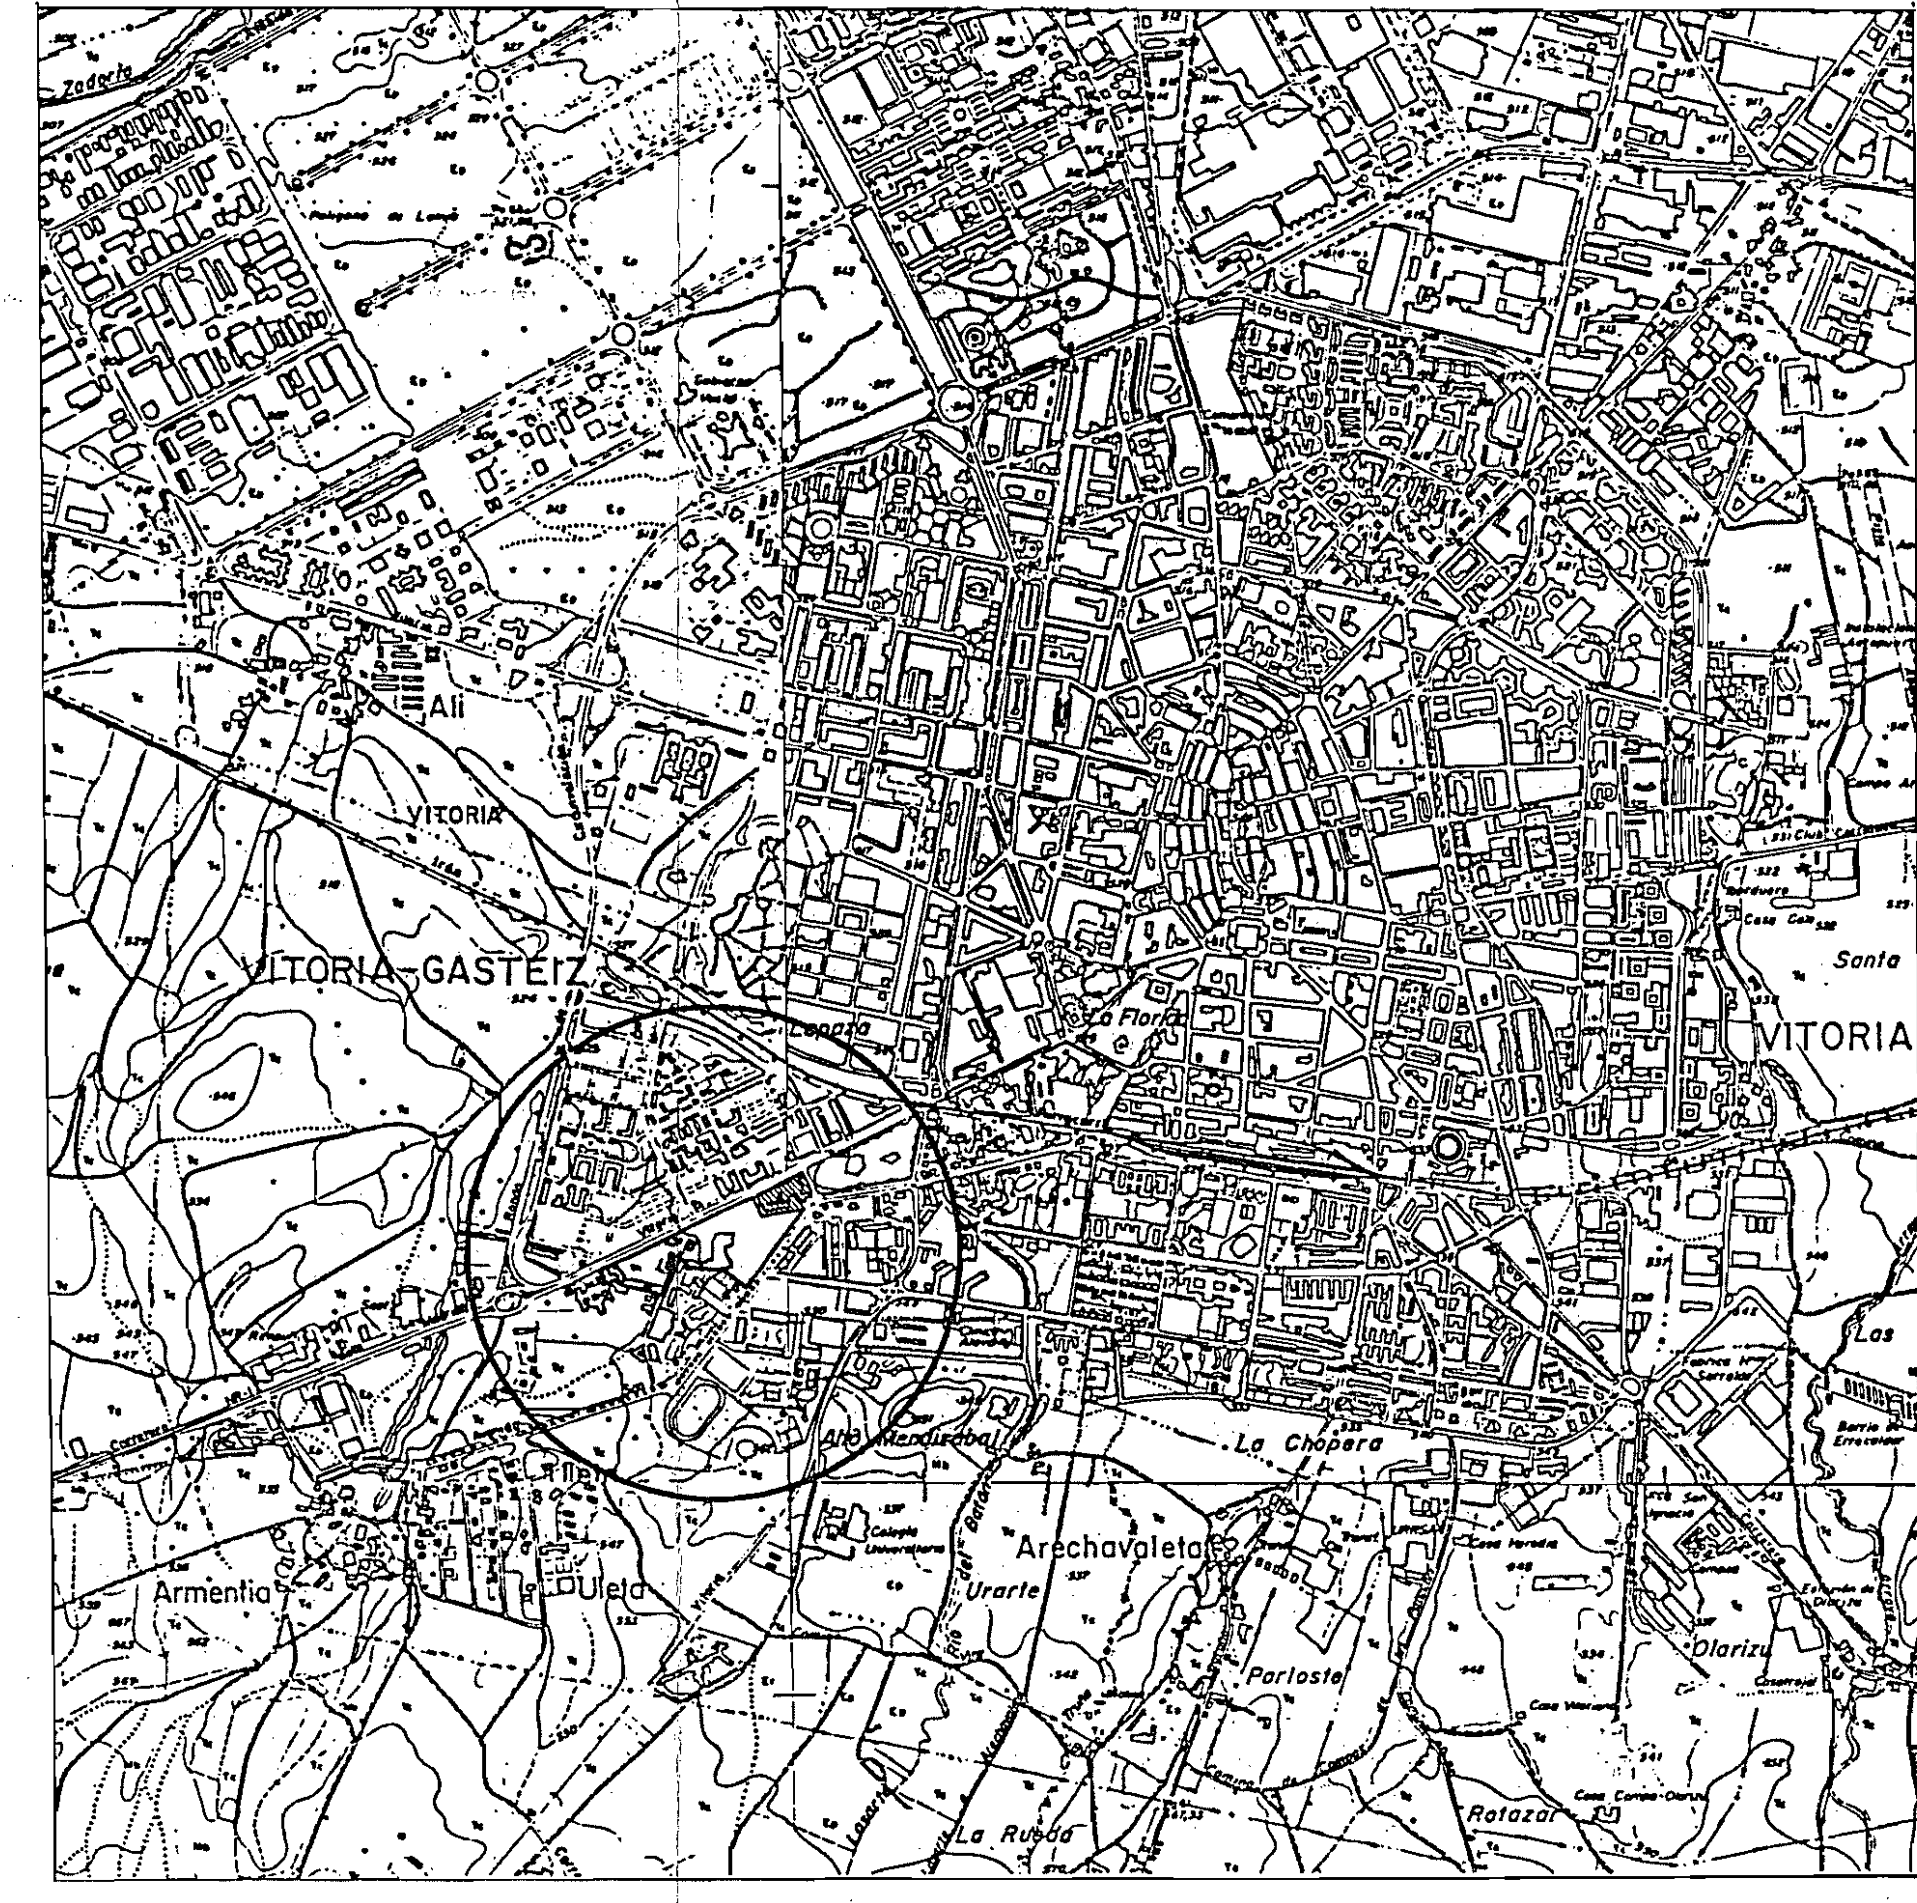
Zadorra

Poligono de Lacua

Ali

VITORIA

VITORIA-GASTEIZ

Lapaza

La Florida

Santa

VITORIA

Campo

Club

Casa

Las

Barrio de Errecaleor

Alto Mendizabal

La Chopera

Colegio Universitario

Arechavaleta

Armentia

Uleta

Urarte

Casa Iaroda

San Ignacio

Olarizu

Porloste

Casa Vasconia

Casa Correo-Olarizu

Rotazar

La Rueda